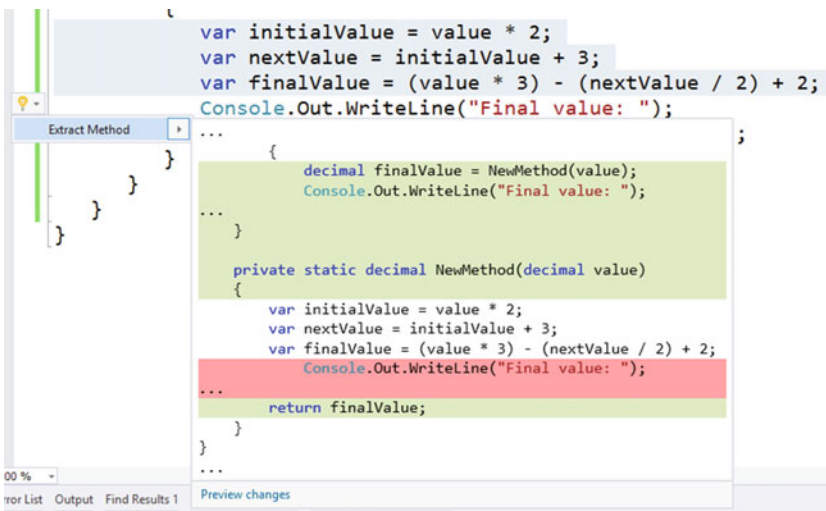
{
var initialValue = value * 2;
var nextValue = initialValue + 3;
var finalValue = (value * 3) - (nextValue / 2) + 2;
Console.Out.WriteLine("Final value: ");
;
}
}
}
}

Extract Method

...
{
decimal finalValue = NewMethod(value);
Console.Out.WriteLine("Final value: ");
...
}

private static decimal NewMethod(decimal value)
{
var initialValue = value * 2;
var nextValue = initialValue + 3;
var finalValue = (value * 3) - (nextValue / 2) + 2;
Console.Out.WriteLine("Final value: ");
...
return finalValue;
}
}
...

Preview changes

00 %

rror List Output Find Results 1